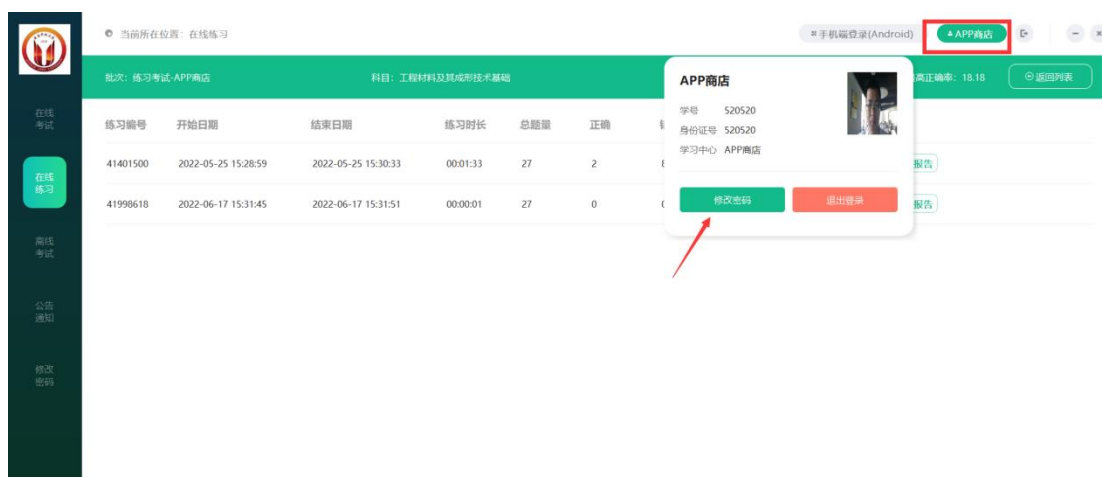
在线考试

在线练习

离线考试

公告通知

修改密码

当前所在位置：在线练习

手机端登录(Android)

APP商店

批次：练习考试-APP商店

科目：工程材料及其成形技术基础

高正确率：18.18

返回列表

| 练习编号 | 开始日期 | 结束日期 | 练习时长 | 总题量 | 正确 | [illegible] |
|---|---|---|---|---|---|---|
| 41401500 | 2022-05-25 15:28:59 | 2022-05-25 15:30:33 | 00:01:33 | 27 | 2 | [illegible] |
| 41998618 | 2022-06-17 15:31:45 | 2022-06-17 15:31:51 | 00:00:01 | 27 | 0 | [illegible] |

报告

报告

APP商店

学号 520520

身份证号 520520

学习中心 APP商店

修改密码

退出登录